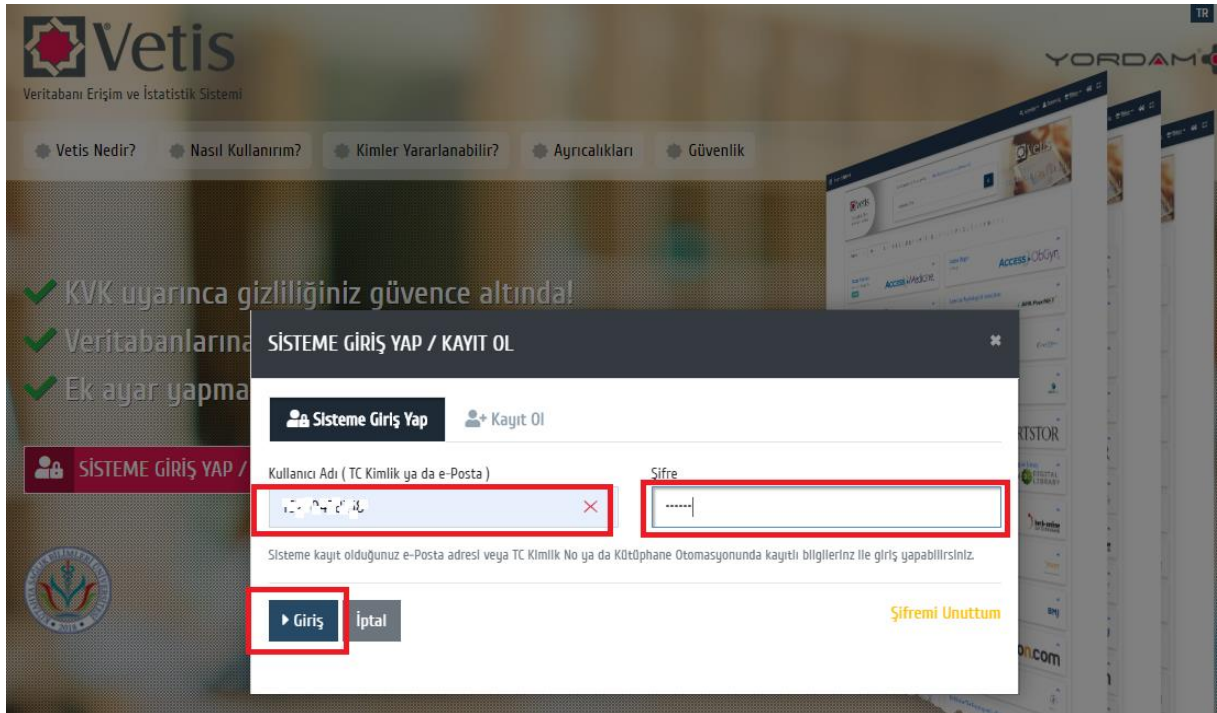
Vetis
Veritabanı Erişim ve İstatistik Sistemi

TR

YORDAM

Vetis Nedir? Nasıl Kullanırım? Kimler Yararlanabilir? Ayrıcalıkları Güvenlik

KVK uyarınca gizliliğiniz güvence altında!
Veritabanlarına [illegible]
Ek ayar yapma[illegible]

SİSTEME GİRİŞ YAP / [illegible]

SİSTEME GİRİŞ YAP / KAYIT OL

Sisteme Giriş Yap
Kayıt Ol

Kullanıcı Adı ( TC Kimlik ya da e-Posta )
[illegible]

Şifre

Sisteme kayıt olduğunuz e-Posta adresi veya TC Kimlik No ya da Kütüphane Otomasyonunda kayıtlı bilgileriniz ile giriş yapabilirsiniz.

Giriş
İptal

Şifremi Unuttum

Access Medicine
Access ObGyn
RTSTOR
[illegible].com